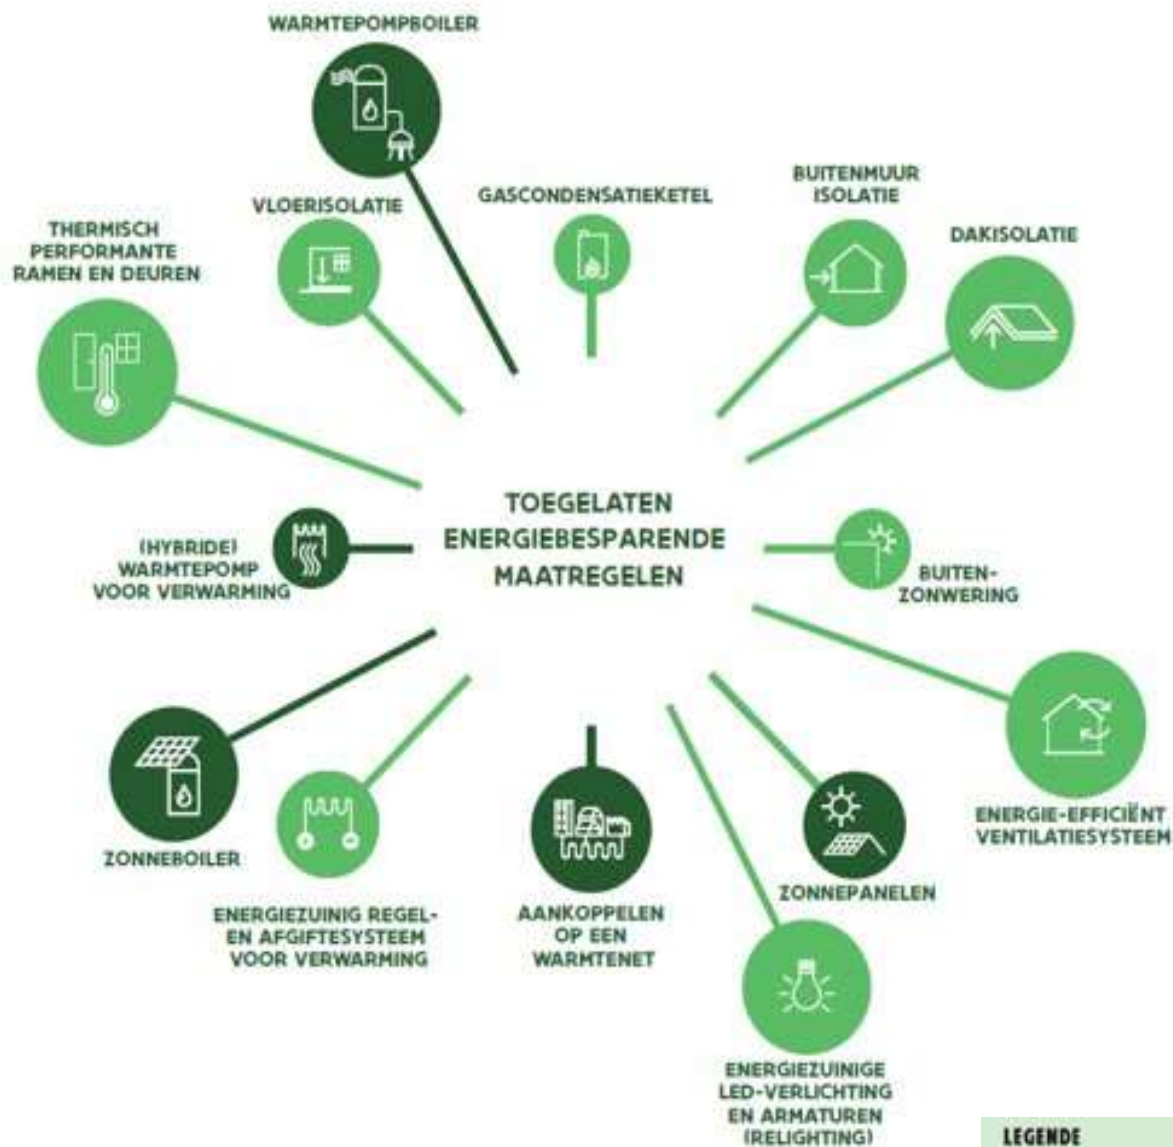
WARMTEPOMPBOILER

THERMISCH PERFORMANTE RAMEN EN DEUREN

VLOERISOLATIE

GASCONDENSATIEKETEL

BUITENMUUR ISOLATIE

DAKISOLATIE

TOEGELATEN ENERGIEBESPARENDE MAATREGELEN

(HYBRIDE) WARMTEPOMP VOOR VERWARMING

BUITEN-ZONWERING

ENERGIE-EFFICIËNT VENTILATIESYSTEEM

ZONNEBOILER

ENERGIEZUINIG REGEL- EN AFGIFTESYSTEEM VOOR VERWARMING

AANKOPPELEN OP EEN WARMTENET

ZONNEPANELEN

ENERGIEZUINIGE LED-VERLICHTING EN ARMATUREN (RELIGHTING)

LEGENDE